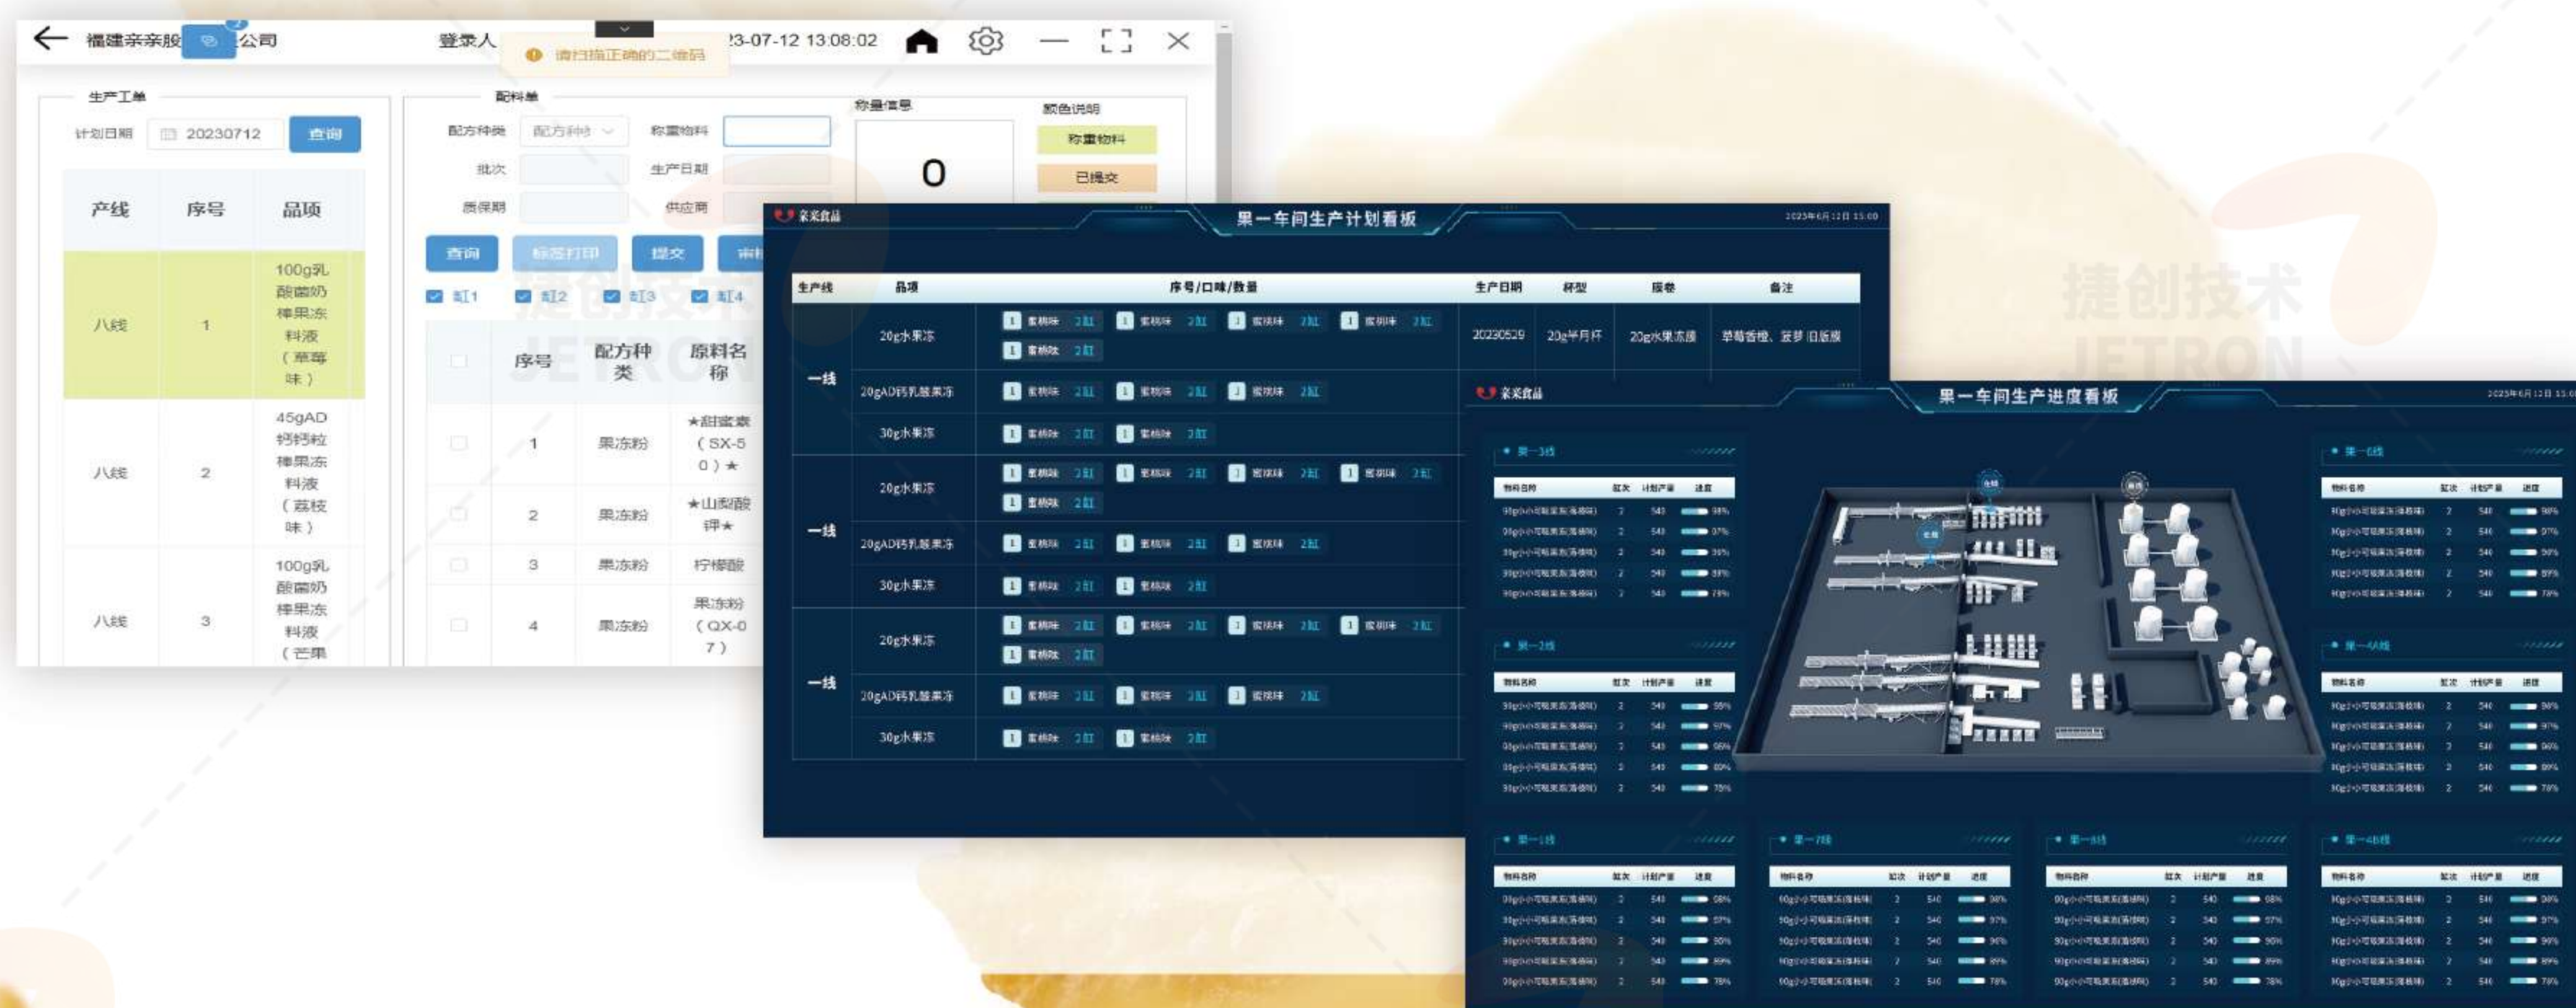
福建亲亲股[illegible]公司 登录人 请扫描正确的二维码 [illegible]3-07-12 13:08:02

生产工单
计划日期 20230712 查询

| 产线 | 序号 | 品项 |
|---|---|---|
| 八线 | 1 | 100g乳酸菌奶椰果冻料液（草莓味） |
| 八线 | 2 | 45gAD钙钙粒椰果冻料液（荔枝味） |
| 八线 | 3 | 100g乳酸菌奶椰果冻料液（芒果 |

配料单
配方种类 配方种类 称量物料
批次 生产日期
质保期 供应商
查询 标签打印 提交 审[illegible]
缸1 缸2 缸3 缸4

| | 序号 | 配方种类 | 原料名称 |
|---|---|---|---|
| | 1 | 果冻粉 | ★甜蜜素（SX-50）★ |
| | 2 | 果冻粉 | ★山梨酸钾★ |
| | 3 | 果冻粉 | 柠檬酸 |
| | 4 | 果冻粉 | 果冻粉（QX-07） |

称量信息
0
颜色说明
称重物料
已提交

捷创技术 JETRON

亲亲食品
果一车间生产计划看板

| 生产线 | 品项 | 序号/口味/数量 | 生产日期 | 杯型 | 膜卷 | 备注 |
|---|---|---|---|---|---|---|
| 一线 | 20g水果冻 | | 20230529 | 20g半月杯 | 20g水果冻膜 | 草莓香橙、菠萝 旧版膜 |
| | 20gAD钙乳酸果冻 | | | | | |
| | 30g水果冻 | | | | | |
| 一线 | 20g水果冻 | | | | | |
| | 20gAD钙乳酸果冻 | | | | | |
| | 30g水果冻 | | | | | |
| 一线 | 20g水果冻 | | | | | |
| | 20gAD钙乳酸果冻 | | | | | |
| | 30g水果冻 | | | | | |

亲亲食品
果一车间生产进度看板

捷创技术 JETRON